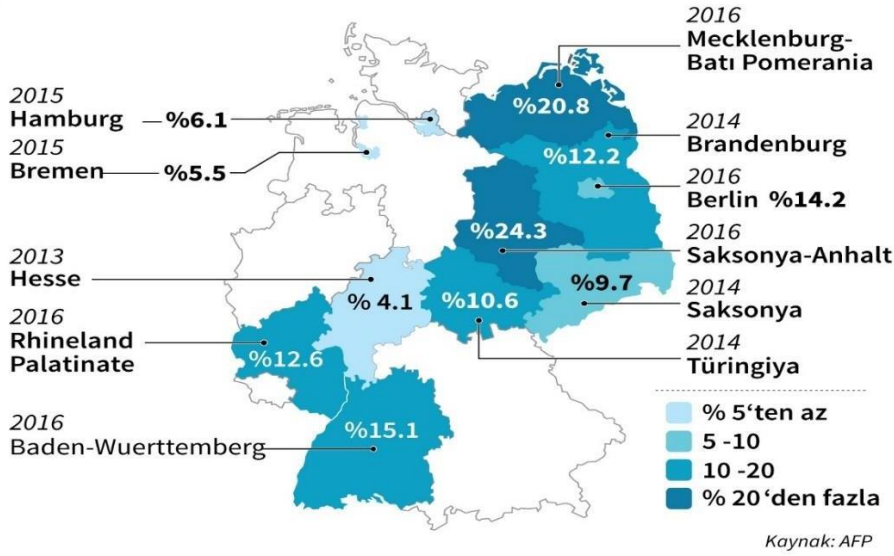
2016
Mecklenburg-Batı Pomerania
%20.8

2015
Hamburg %6.1

2015
Bremen %5.5

2014
Brandenburg
%12.2

2016
Berlin %14.2

2016
Saksonya-Anhalt
%24.3

2013
Hesse
% 4.1

%10.6

%9.7
2014
Saksonya

2016
Rhineland Palatinate
%12.6

2014
Türingiya

2016
Baden-Wuerttemberg
%15.1

% 5‘ten az
5 -10
10 -20
% 20‘den fazla

Kaynak: AFP